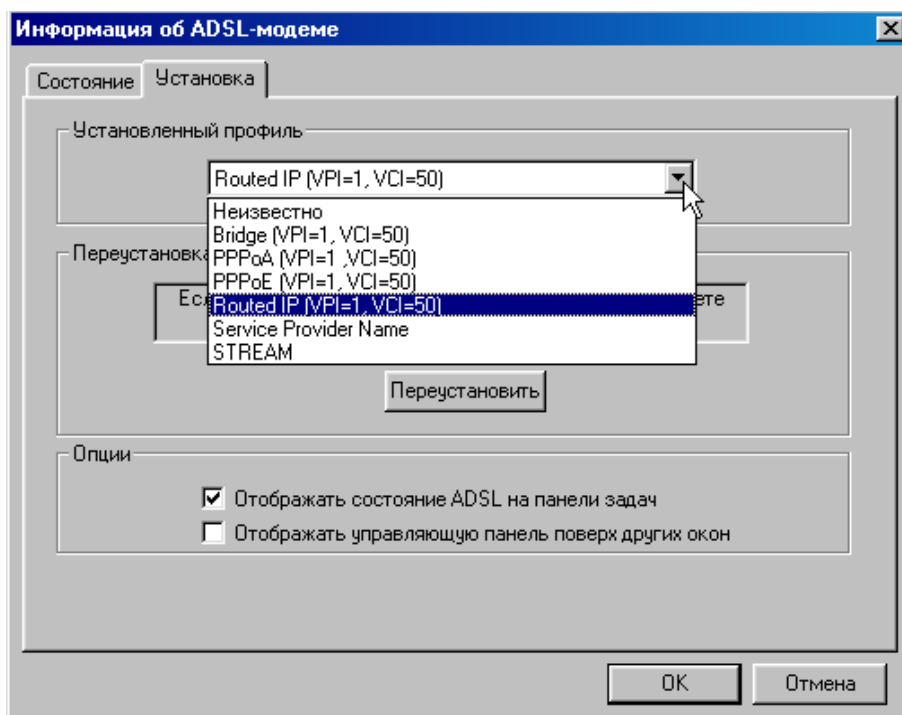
Информация об ADSL-модеме

Состояние Установка

Установленный профиль

Routed IP (VPI=1, VCI=50)

Неизвестно
Bridge (VPI=1, VCI=50)
PPPoA (VPI=1 ,VCI=50)
PPPoE (VPI=1, VCI=50)
Routed IP (VPI=1, VCI=50)
Service Provider Name
STREAM

Переустановка

Ес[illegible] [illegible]ете

Переустановить

Опции

☑ Отображать состояние ADSL на панели задач
☐ Отображать управляющую панель поверх других окон

OK Отмена